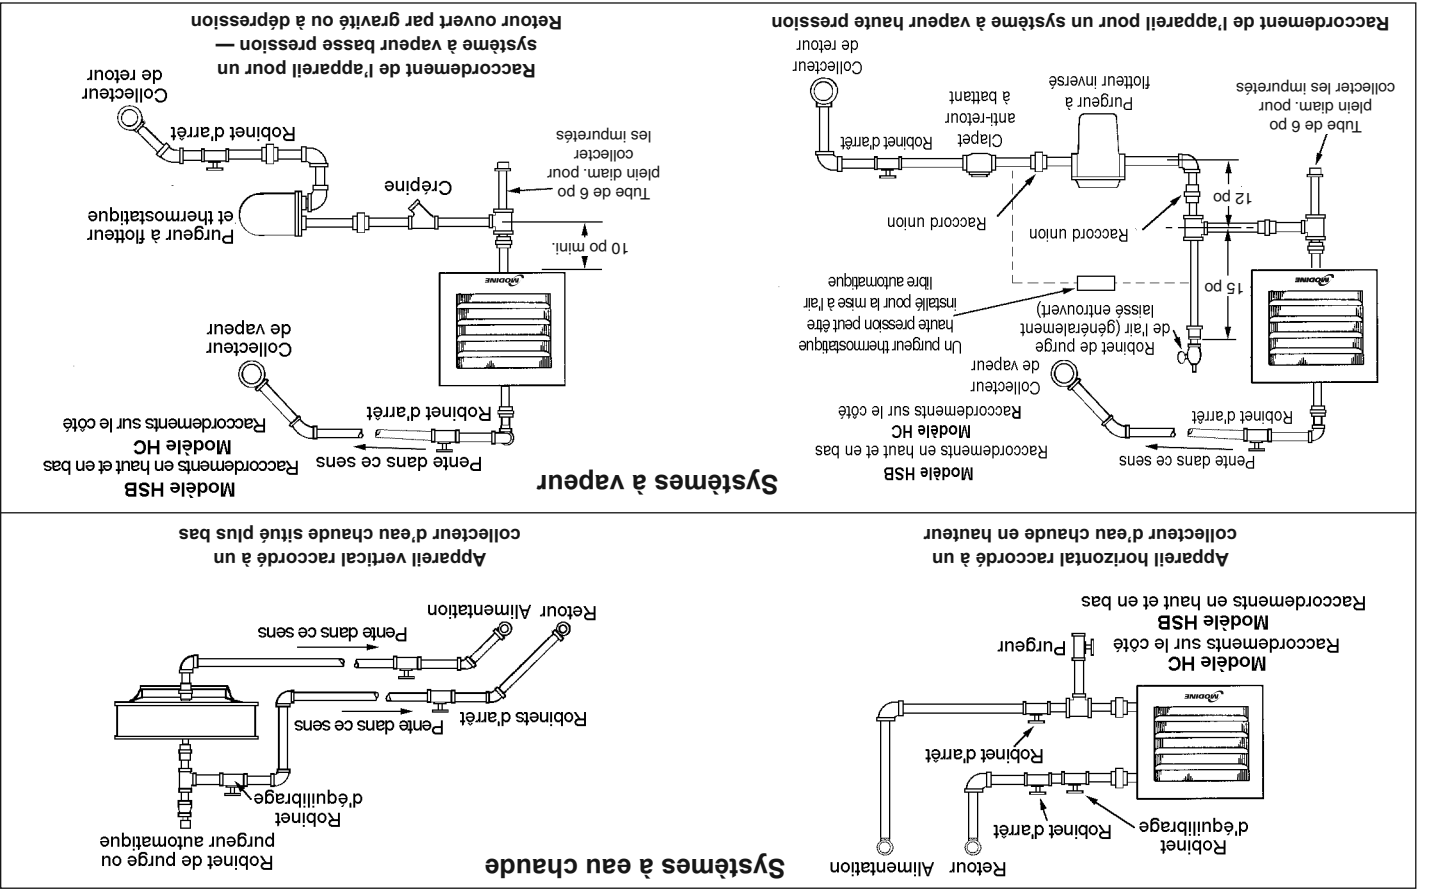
Systèmes à eau chaude

Robinet d'équilibrage
Robinet d'arrêt
Retour
Alimentation
Robinet d'arrêt
Purgeur
Modèle HC
Raccordements sur le côté
Modèle HSB
Raccordements en haut et en bas

Appareil horizontal raccordé à un collecteur d'eau chaude en hauteur

Robinet de purge ou purgeur automatique
Robinet d'équilibrage
Pente dans ce sens
Robinets d'arrêt
Pente dans ce sens
Retour
Alimentation

Appareil vertical raccordé à un collecteur d'eau chaude situé plus bas

Systèmes à vapeur

Pente dans ce sens
Robinet d'arrêt
Modèle HSB
Raccordements en haut et en bas
Modèle HC
Raccordements sur le côté
Collecteur de vapeur
Robinet de purge de l'air (généralement laissé entrouvert)
Un purgeur thermostatique haute pression peut être installé pour la mise à l'air libre automatique
15 po
12 po
Raccord union
Raccord union
Tube de 6 po plein diam. pour collecter les impuretés
Purgeur à flotteur inversé
Clapet anti-retour à battant
Robinet d'arrêt
Collecteur de retour

Raccordement de l'appareil pour un système à vapeur haute pression

Pente dans ce sens
Robinet d'arrêt
Modèle HSB
Raccordements en haut et en bas
Modèle HC
Raccordements sur le côté
Collecteur de vapeur
10 po mini.
Tube de 6 po plein diam. pour collecter les impuretés
Crépine
Purgeur à flotteur et thermostatique
Robinet d'arrêt
Collecteur de retour

Raccordement de l'appareil pour un système à vapeur basse pression — Retour ouvert par gravité ou à dépression